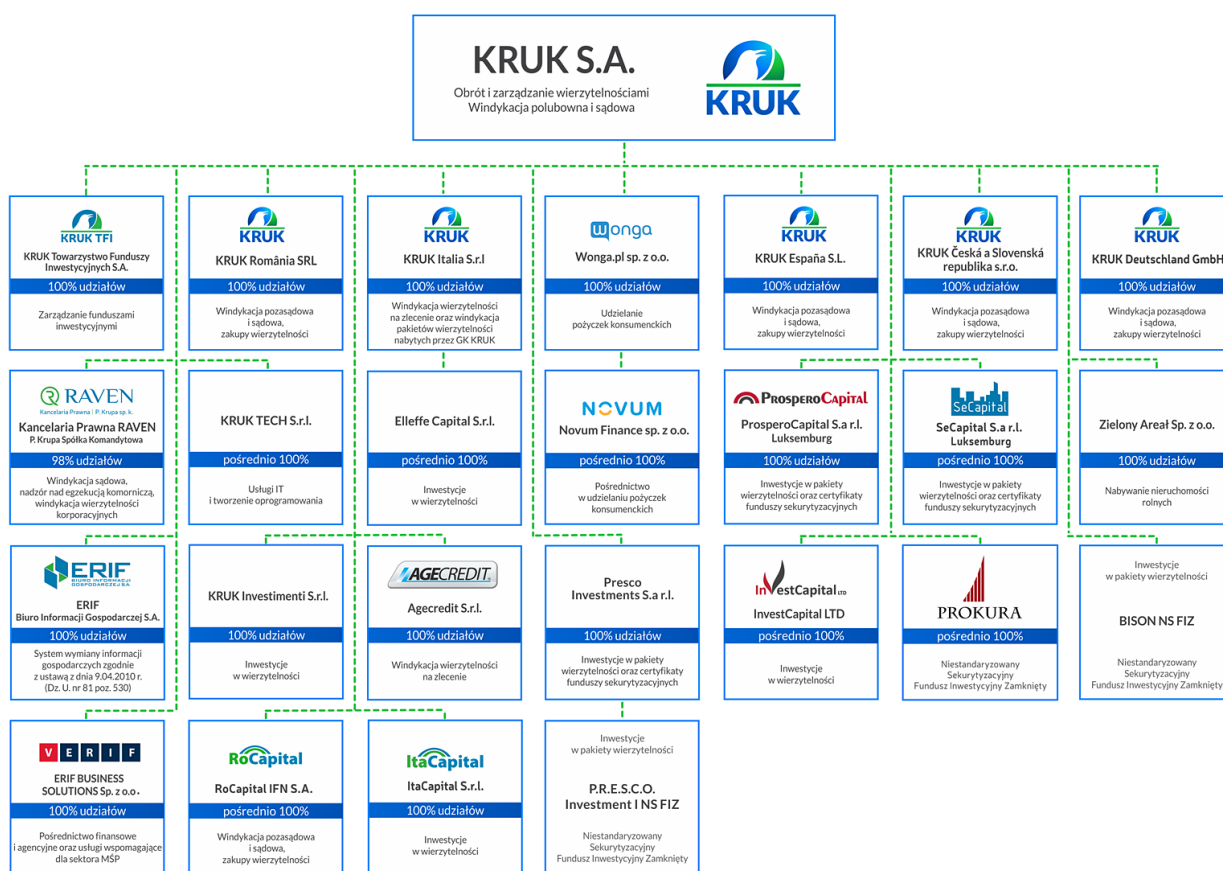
KRUK S.A.
Obrót i zarządzanie wierzytelnościami
Windykacja polubowna i sądowa

KRUK

KRUK TFI
KRUK Towarzystwo Funduszy Inwestycyjnych S.A.
100% udziałów
Zarządzanie funduszami inwestycyjnymi

KRUK
KRUK România SRL
100% udziałów
Windykacja pozasądowa i sądowa, zakupy wierzytelności

KRUK
KRUK Italia S.r.l
100% udziałów
Windykacja wierzytelności na zlecenie oraz windykacja pakietów wierzytelności nabytych przez GK KRUK

wonga
Wonga.pl sp. z o.o.
100% udziałów
Udzielanie pożyczek konsumenckich

KRUK
KRUK España S.L.
100% udziałów
Windykacja pozasądowa i sądowa, zakupy wierzytelności

KRUK
KRUK Česká a Slovenská republika s.r.o.
100% udziałów
Windykacja pozasądowa i sądowa, zakupy wierzytelności

KRUK
KRUK Deutschland GmbH
100% udziałów
Windykacja pozasądowa i sądowa, zakupy wierzytelności

RAVEN
Kancelaria Prawna | P. Krupa sp. k.
Kancelaria Prawna RAVEN P. Krupa Spółka Komandytowa
98% udziałów
Windykacja sądowa, nadzór nad egzekucją komorniczą, windykacja wierzytelności korporacyjnych

KRUK TECH S.r.l.
pośrednio 100%
Usługi IT i tworzenie oprogramowania

Elleffe Capital S.r.l.
pośrednio 100%
Inwestycje w wierzytelności

NOVUM
Novum Finance sp. z o.o.
pośrednio 100%
Pośrednictwo w udzielaniu pożyczek konsumenckich

ProsperoCapital
ProsperoCapital S.a r.l. Luksemburg
100% udziałów
Inwestycje w pakiety wierzytelności oraz certyfikaty funduszy sekurytyzacyjnych

SeCapital
SeCapital S.a r.l. Luksemburg
pośrednio 100%
Inwestycje w pakiety wierzytelności oraz certyfikaty funduszy sekurytyzacyjnych

Zielony Areał Sp. z o.o.
100% udziałów
Nabywanie nieruchomości rolnych

ERIF
BIURO INFORMACJI GOSPODARCZEJ S.A.
ERIF Biuro Informacji Gospodarczej S.A.
100% udziałów
System wymiany informacji gospodarczych zgodnie z ustawą z dnia 9.04.2010 r. (Dz. U. nr 81 poz. 530)

KRUK Investimenti S.r.l.
100% udziałów
Inwestycje w wierzytelności

AGECREDIT
Agecredit S.r.l.
100% udziałów
Windykacja wierzytelności na zlecenie

Presco Investments S.a r.l.
100% udziałów
Inwestycje w pakiety wierzytelności oraz certyfikaty funduszy sekurytyzacyjnych

InvestCapital LTD
InvestCapital LTD
pośrednio 100%
Inwestycje w wierzytelności

PROKURA
pośrednio 100%
Niestandaryzowany Sekurytyzacyjny Fundusz Inwestycyjny Zamknięty

Inwestycje w pakiety wierzytelności
BISON NS FIZ
Niestandaryzowany Sekurytyzacyjny Fundusz Inwestycyjny Zamknięty

VERIF
ERIF BUSINESS SOLUTIONS Sp. z o.o.
100% udziałów
Pośrednictwo finansowe i agencyjne oraz usługi wspomagające dla sektora MŚP

RoCapital
RoCapital IFN S.A.
pośrednio 100%
Windykacja pozasądowa i sądowa, zakupy wierzytelności

ItaCapital
ItaCapital S.r.l.
100% udziałów
Inwestycje w wierzytelności

Inwestycje w pakiety wierzytelności
P.R.E.S.C.O. Investment I NS FIZ
Niestandaryzowany Sekurytyzacyjny Fundusz Inwestycyjny Zamknięty